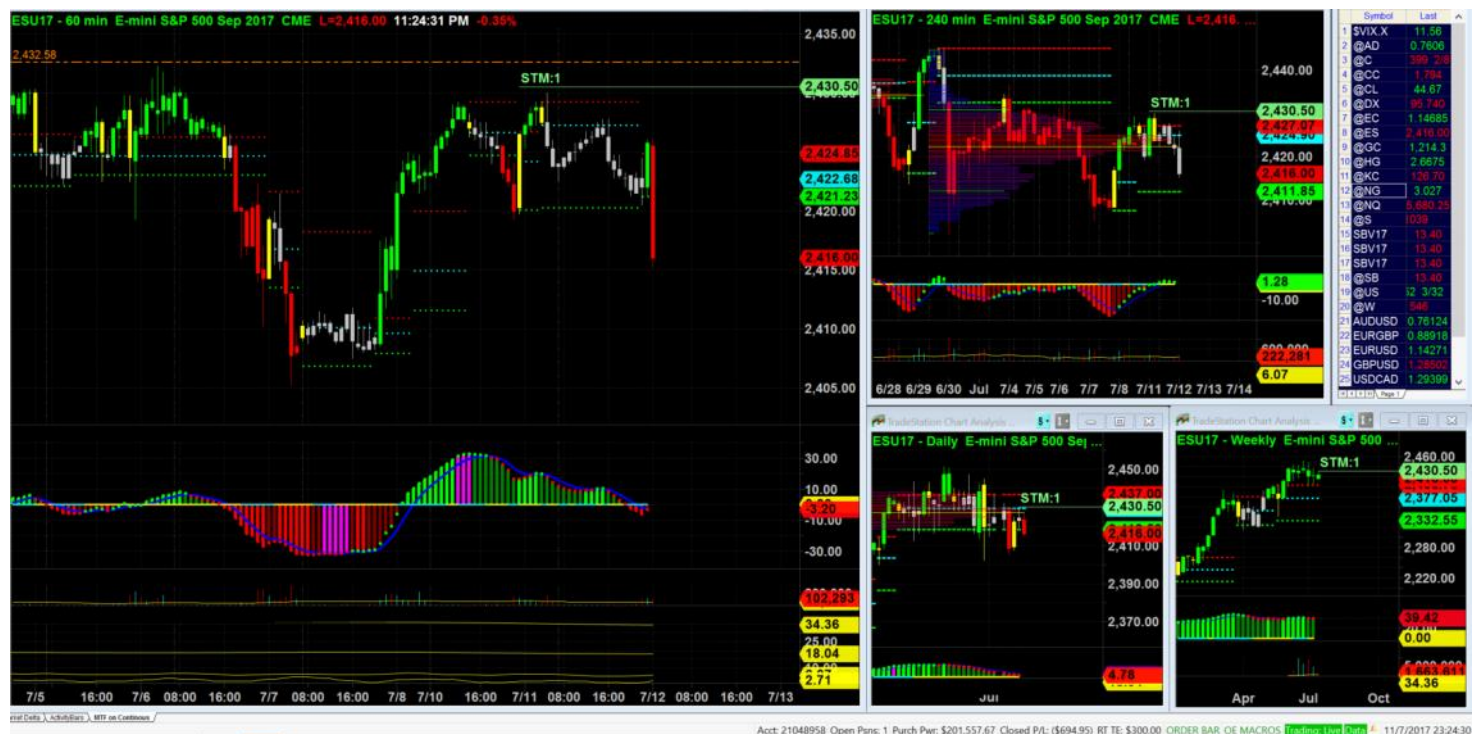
ESU17 - 60 min E-mini S&P 500 Sep 2017 CME L=2,416.00 11:24:31 PM -0.35%

2,432.58

STM:1

2,435.00
2,430.50
2,424.85
2,422.68
2,421.23
2,420.00
2,416.00
2,415.00
2,410.00
2,405.00

30.00
10.00
-3.20
-10.00
-30.00

102.293
34.36
25.00
18.04
2.71

7/5 16:00 7/6 08:00 16:00 7/7 08:00 16:00 7/8 7/10 16:00 7/11 08:00 16:00 7/12 08:00 16:00 7/13

ESU17 - 240 min E-mini S&P 500 Sep 2017 CME L=2,416.

STM:1

2,440.00
2,430.50
2,427.07
2,420.00
2,416.00
2,411.85
2,410.00

1.28
-10.00

222,281
6.07

6/28 6/29 6/30 Jul 7/4 7/5 7/6 7/7 7/8 7/11 7/12 7/13 7/14

| | Symbol | Last |
|---|---|---|
| 1 | $VIX.X | 11.56 |
| 2 | @AD | 0.7606 |
| 3 | @C | 399 2/8 |
| 4 | @CC | 1,794 |
| 5 | @CL | 44.67 |
| 6 | @DX | 95.740 |
| 7 | @EC | 1.14685 |
| 8 | @ES | 2,416.00 |
| 9 | @GC | 1,214.3 |
| 10 | @HG | 2.6675 |
| 11 | @KC | 126.70 |
| 12 | @NG | 3.027 |
| 13 | @NQ | 5,680.25 |
| 14 | @S | 1039 |
| 15 | SBV17 | 13.40 |
| 16 | SBV17 | 13.40 |
| 17 | SBV17 | 13.40 |
| 18 | @SB | 13.40 |
| 19 | @US | 152 3/32 |
| 20 | @W | 546 |
| 21 | AUDUSD | 0.76124 |
| 22 | EURGBP | 0.88918 |
| 23 | EURUSD | 1.14271 |
| 24 | GBPUSD | 1.28502 |
| 25 | USDCAD | 1.29399 |

Page 1

TradeStation Chart Analysis ...
ESU17 - Daily E-mini S&P 500 Sep ...
STM:1
2,450.00
2,437.00
2,430.50
2,416.00
2,410.00
2,390.00
2,370.00
4.78
Jul

TradeStation Chart Analysis ...
ESU17 - Weekly E-mini S&P 500 ...
STM:1
2,460.00
2,430.50
2,377.05
2,332.55
2,280.00
2,220.00
39.42
0.00
34.36
Apr Jul Oct

Delta ActivityBars MTF on Continuous

Acct: 21048958 Open Psns: 1 Purch Pwr: $201,557.67 Closed P/L: ($694.95) RT TE: $300.00 ORDER BAR OE MACROS Trading: Live Data 11/7/2017 23:24:30